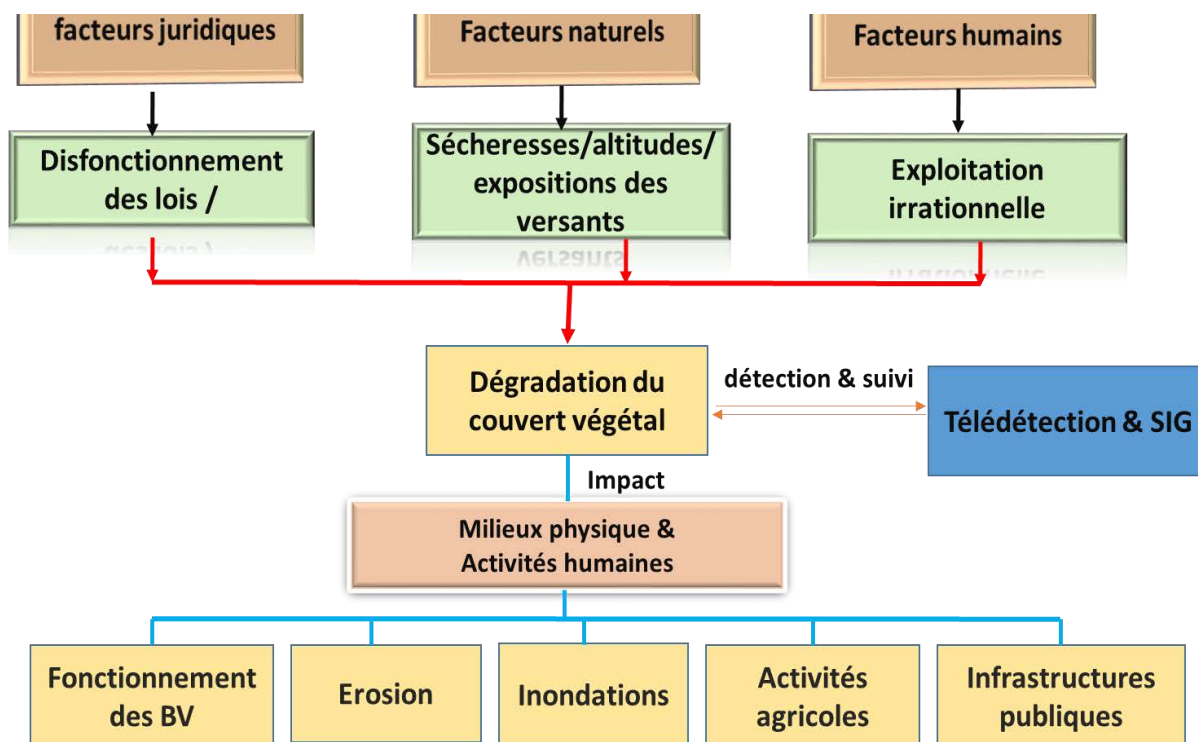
facteurs juridiques

Facteurs naturels

Facteurs humains

Disfonctionnement des lois /

Sécheresses/altitudes/ expositions des versants

Exploitation irrationnelle

Dégradation du couvert végétal

détection & suivi

Télédétection & SIG

Impact

Milieux physique & Activités humaines

Fonctionnement des BV

Erosion

Inondations

Activités agricoles

Infrastructures publiques